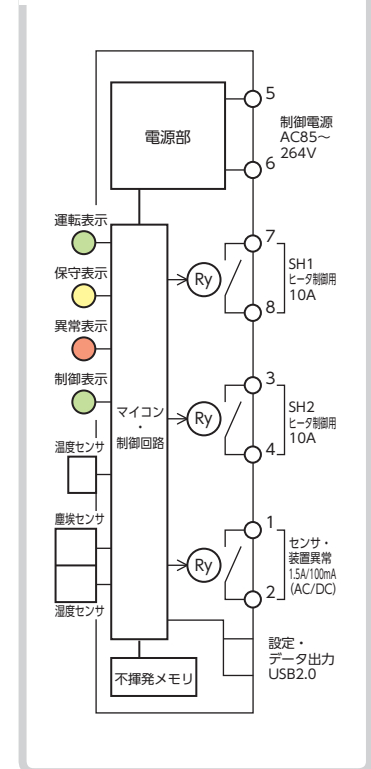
電源部

5

制御電源
AC85～
264V

6

運転表示

保守表示

異常表示

制御表示

7

Ry

SH1
ヒータ制御用
10A

8

3

マイコン
・
制御回路

Ry

SH2
ヒータ制御用
10A

4

温度センサ

塵埃センサ

1

Ry

センサ・
装置異常
1.5A/100mA
(AC/DC)

2

湿度センサ

設定・
データ出力
USB2.0

不揮発メモリ